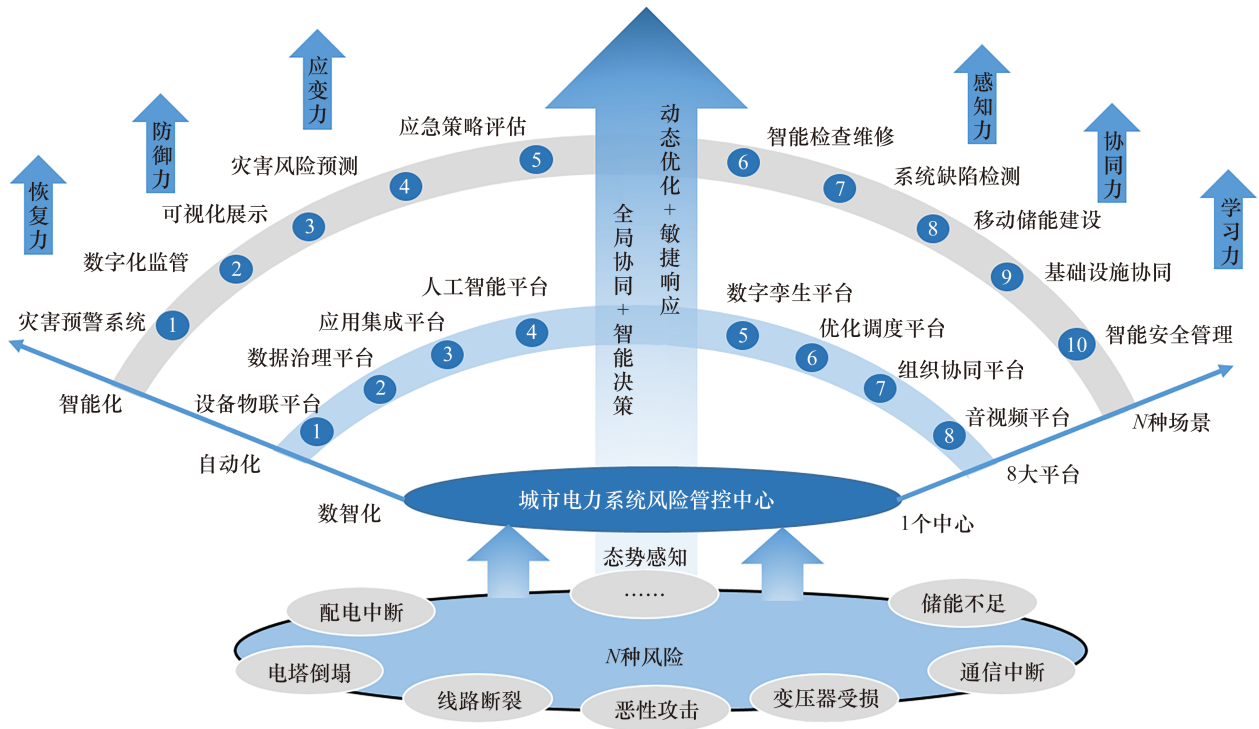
恢复力

防御力

应变力

感知力

协同力

学习力

动态优化+敏捷响应

全局协同+智能决策

灾害预警系统 1
数字化监管 2
可视化展示 3
灾害风险预测 4
应急策略评估 5
智能检查维修 6
系统缺陷检测 7
移动储能建设 8
基础设施协同 9
智能安全管理 10

设备物联平台 1
数据治理平台 2
应用集成平台 3
人工智能平台 4
数字孪生平台 5
优化调度平台 6
组织协同平台 7
音视频平台 8

智能化

自动化

数智化

$N$种场景

8大平台

1个中心

城市电力系统风险管控中心

态势感知

……

配电中断

储能不足

电塔倒塌

$N$种风险

通信中断

线路断裂

恶性攻击

变压器受损